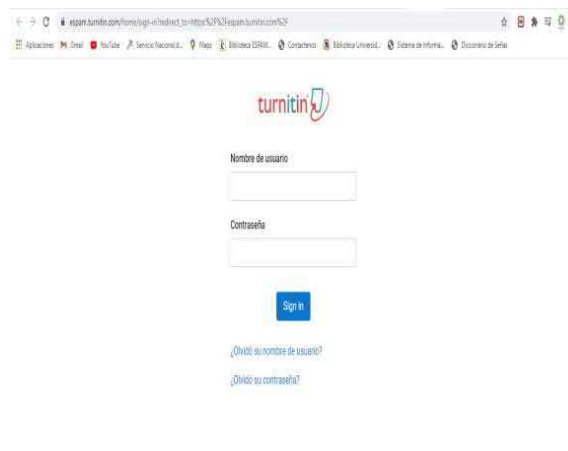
espam.turnitin.com/home/sign-in?redirect_to=https%3F%2Fespam.turnitin.com%2F

Aplicaciones Gmail YouTube Servicio Nacional d... Maps Biblioteca ESPAM... Contactenos Biblioteca Universid... Sistema de Informa... Diccionario de Señas

turnitin

Nombre de usuario

Contraseña

Sign In

¿Olvidó su nombre de usuario?

¿Olvidó su contraseña?